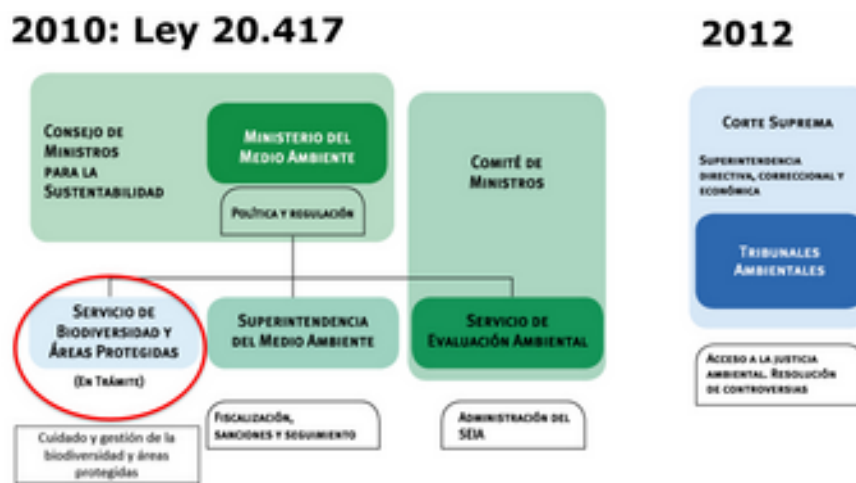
2010: Ley 20.417

2012

Consejo de Ministros para la Sustentabilidad

Ministerio del Medio Ambiente

Política y regulación

Comité de Ministros

Corte Suprema

Superintendencia directiva, correccional y económica

Tribunales Ambientales

Servicio de Biodiversidad y Áreas Protegidas

(En Trámite)

Superintendencia del Medio Ambiente

Servicio de Evaluación Ambiental

Acceso a la justicia ambiental. Resolución de controversias

Cuidado y gestión de la biodiversidad y áreas protegidas

Fiscalización, sanciones y seguimiento

Administración del SEIA